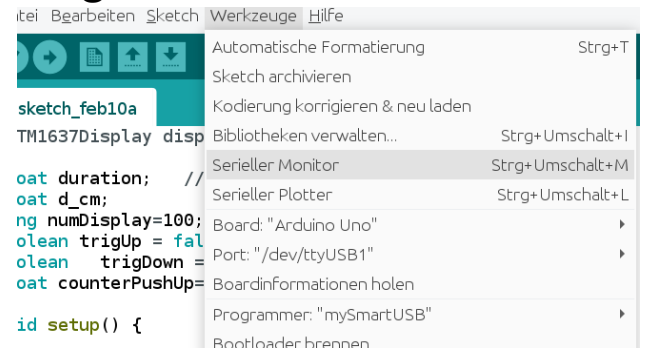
atei Bearbeiten Sketch Werkzeuge Hilfe

sketch_feb10a

TM1637Display disp

oat duration; //
oat d_cm;
ng numDisplay=100;
olean trigUp = fal
olean trigDown =
oat counterPushUp=

id setup() {

Automatische Formatierung Strg+T
Sketch archivieren
Kodierung korrigieren & neu laden
Bibliotheken verwalten... Strg+Umschalt+I
Serieller Monitor Strg+Umschalt+M
Serieller Plotter Strg+Umschalt+L
Board: "Arduino Uno"
Port: "/dev/ttyUSB1"
Boardinformationen holen
Programmer: "mySmartUSB"
Bootloader brennen